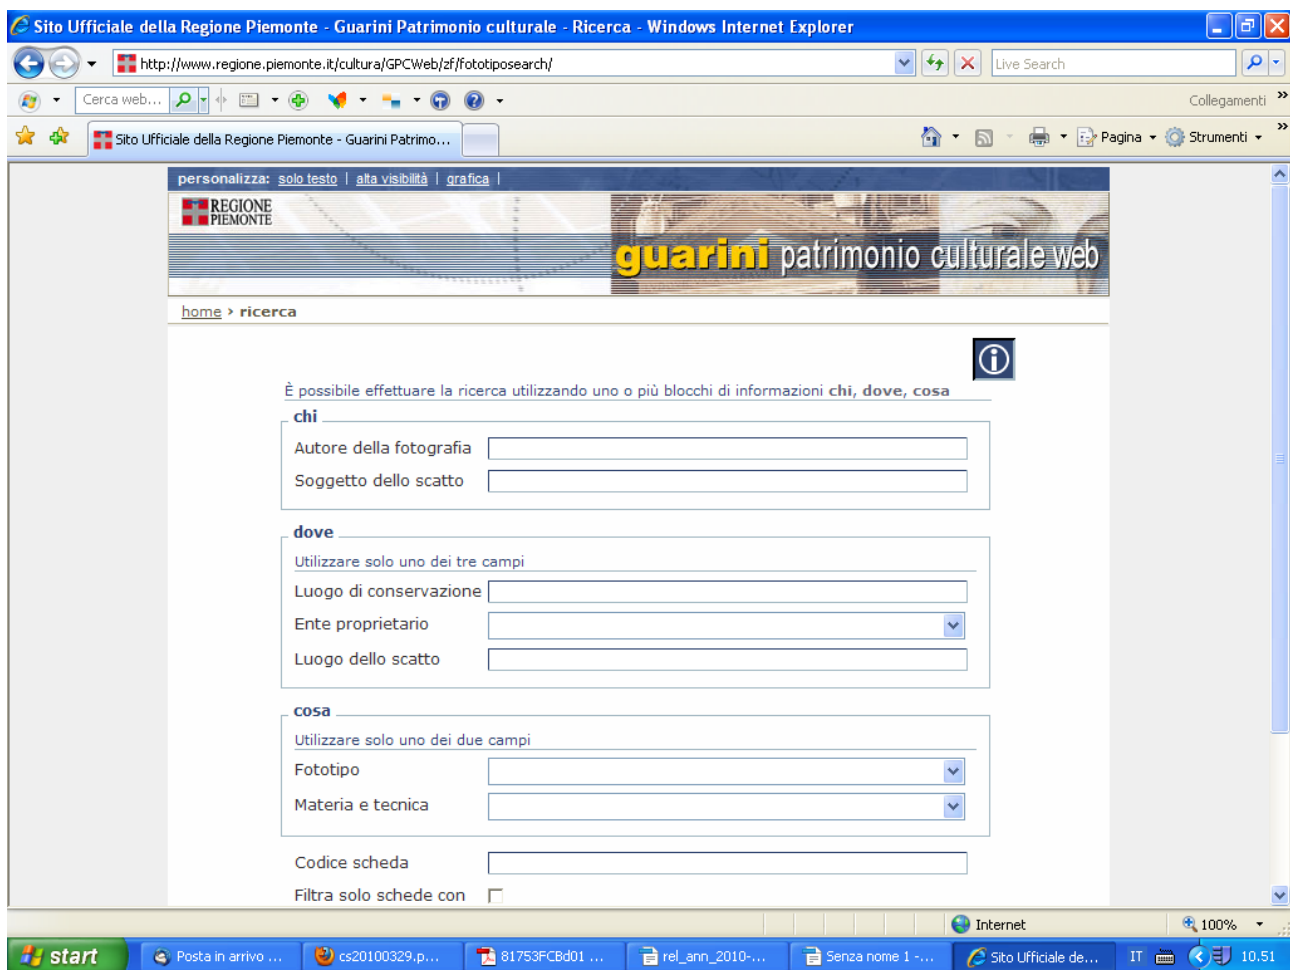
Sito Ufficiale della Regione Piemonte - Guarini Patrimonio culturale - Ricerca - Windows Internet Explorer

http://www.regione.piemonte.it/cultura/GPCWeb/zf/fototiposearch/

Live Search

Cerca web...

Collegamenti

Sito Ufficiale della Regione Piemonte - Guarini Patrimo...

Pagina

Strumenti

personalizza: solo testo | alta visibilità | grafica |

REGIONE PIEMONTE

guarini patrimonio culturale web

home > ricerca

È possibile effettuare la ricerca utilizzando uno o più blocchi di informazioni chi, dove, cosa

chi

Autore della fotografia

Soggetto dello scatto

dove

Utilizzare solo uno dei tre campi

Luogo di conservazione

Ente proprietario

Luogo dello scatto

cosa

Utilizzare solo uno dei due campi

Fototipo

Materia e tecnica

Codice scheda

Filtra solo schede con

Internet

100%

start

Posta in arrivo ...

cs20100329.p...

81753FCBd01 ...

rel_ann_2010-...

Senza nome 1 -...

Sito Ufficiale de...

IT

10.51